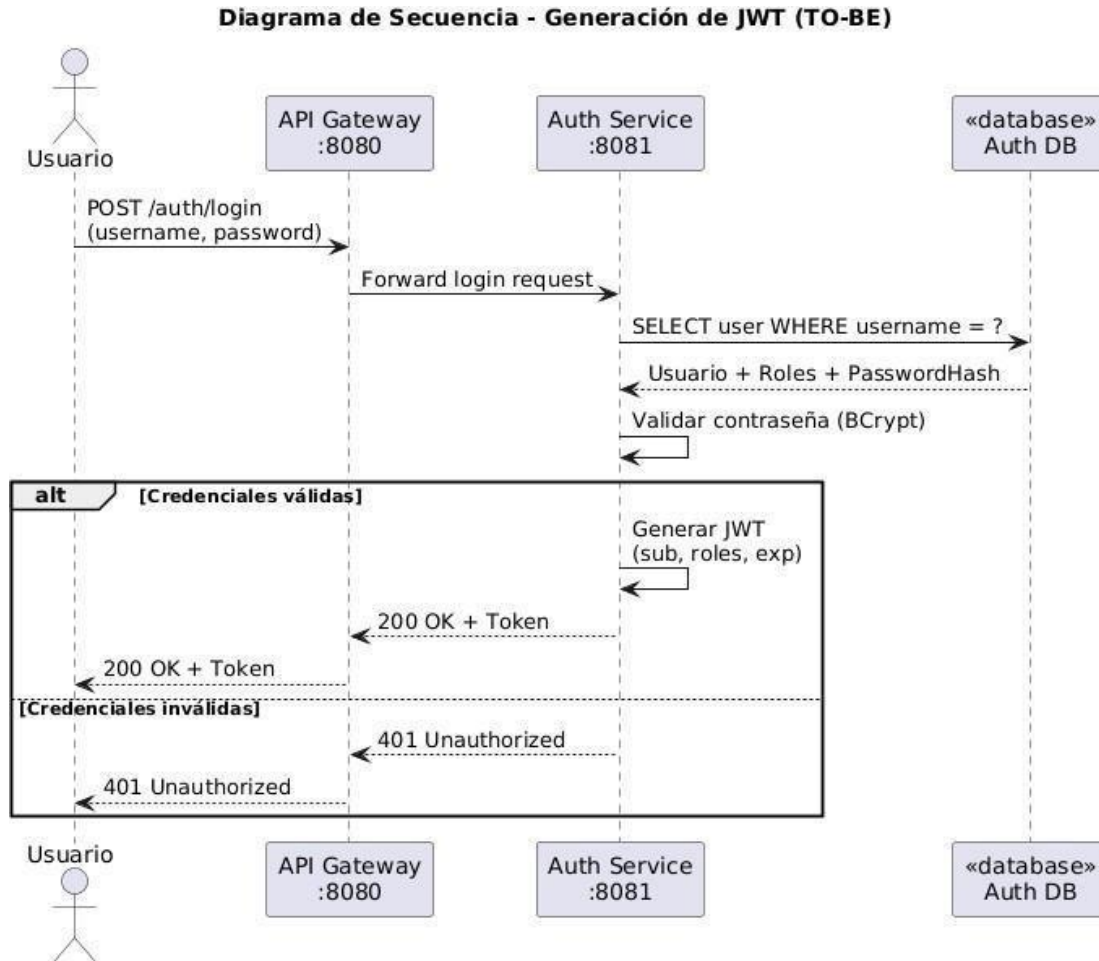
Diagrama de Secuencia - Generación de JWT (TO-BE)

Usuario

API Gateway :8080

Auth Service :8081

«database» Auth DB

POST /auth/login (username, password)

Forward login request

SELECT user WHERE username = ?

Usuario + Roles + PasswordHash

Validar contraseña (BCrypt)

alt [Credenciales válidas]

Generar JWT (sub, roles, exp)

200 OK + Token

200 OK + Token

[Credenciales inválidas]

401 Unauthorized

401 Unauthorized

Usuario

API Gateway :8080

Auth Service :8081

«database» Auth DB